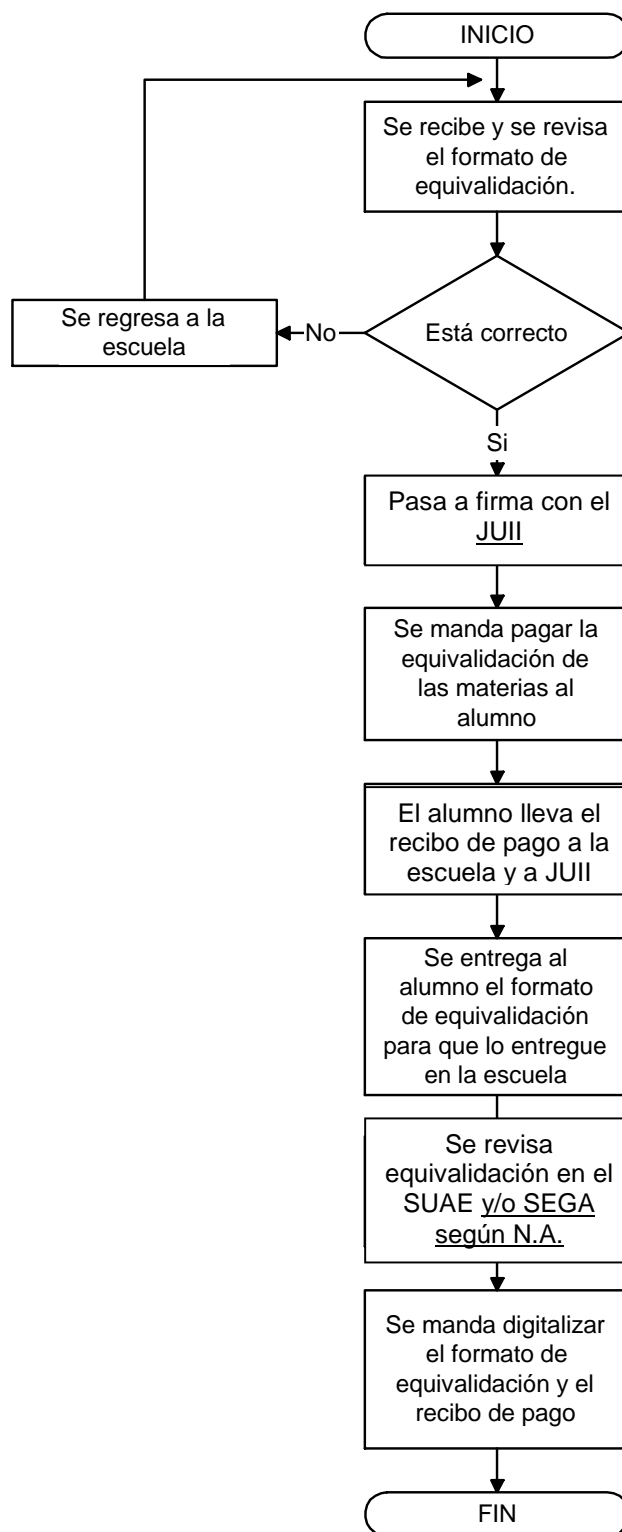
INICIO

Se recibe y se revisa el formato de equivalidación.

Está correcto

No

Se regresa a la escuela

Si

Pasa a firma con el JUII

Se manda pagar la equivalidación de las materias al alumno

El alumno lleva el recibo de pago a la escuela y a JUII

Se entrega al alumno el formato de equivalidación para que lo entregue en la escuela

Se revisa equivalidación en el SUAE y/o SEGA según N.A.

Se manda digitalizar el formato de equivalidación y el recibo de pago

FIN